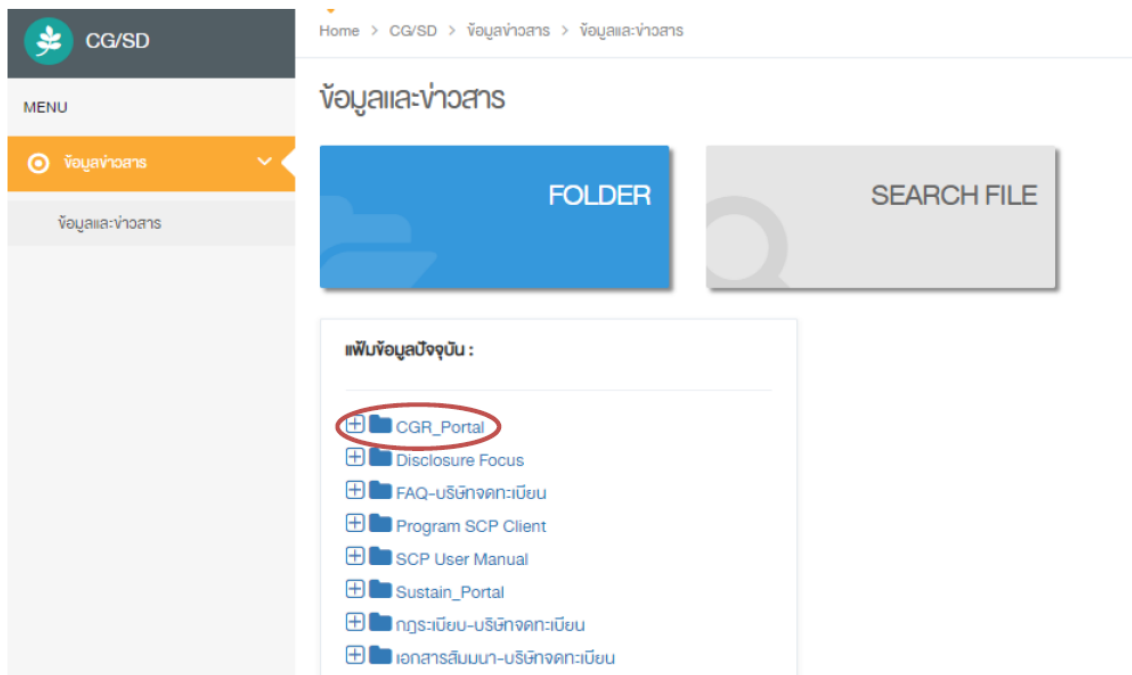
CG/SD

MENU

ข้อมูลข่าวสาร

ข้อมูลและข่าวสาร

Home > CG/SD > ข้อมูลข่าวสาร > ข้อมูลและข่าวสาร

ข้อมูลและข่าวสาร

FOLDER

SEARCH FILE

แฟ้มข้อมูลปัจจุบัน :

CGR_Portal
Disclosure Focus
FAQ-บริษัทจดทะเบียน
Program SCP Client
SCP User Manual
Sustain_Portal
กฎระเบียบ-บริษัทจดทะเบียน
เอกสารสัมมนา-บริษัทจดทะเบียน